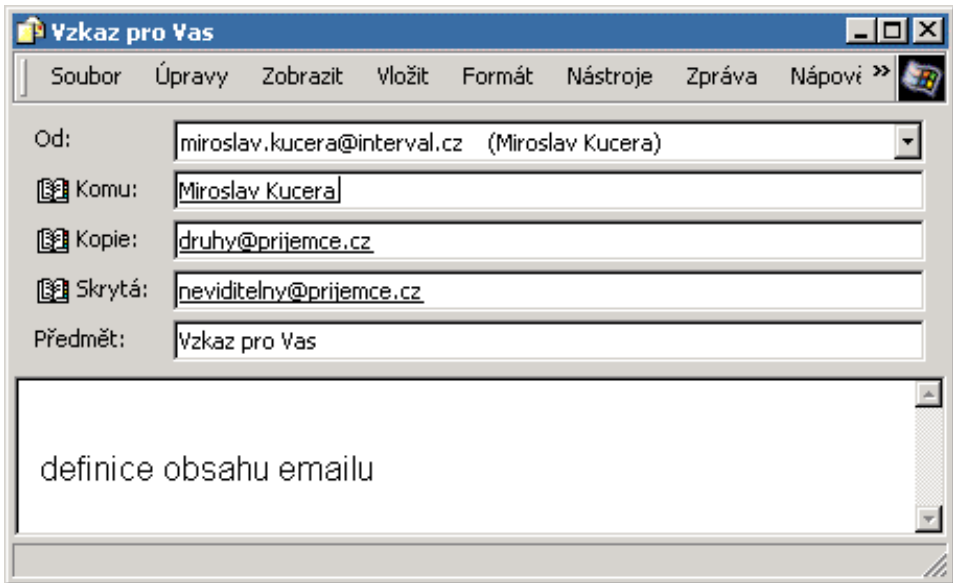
Vzkaz pro Vas

Soubor Úpravy Zobrazit Vložit Formát Nástroje Zpráva Nápově »

Od: miroslav.kucera@interval.cz (Miroslav Kucera)

Komu: Miroslav Kucera

Kopie: druhy@prijemce.cz

Skrytá: neviditelny@prijemce.cz

Předmět: Vzkaz pro Vas

definice obsahu emailu